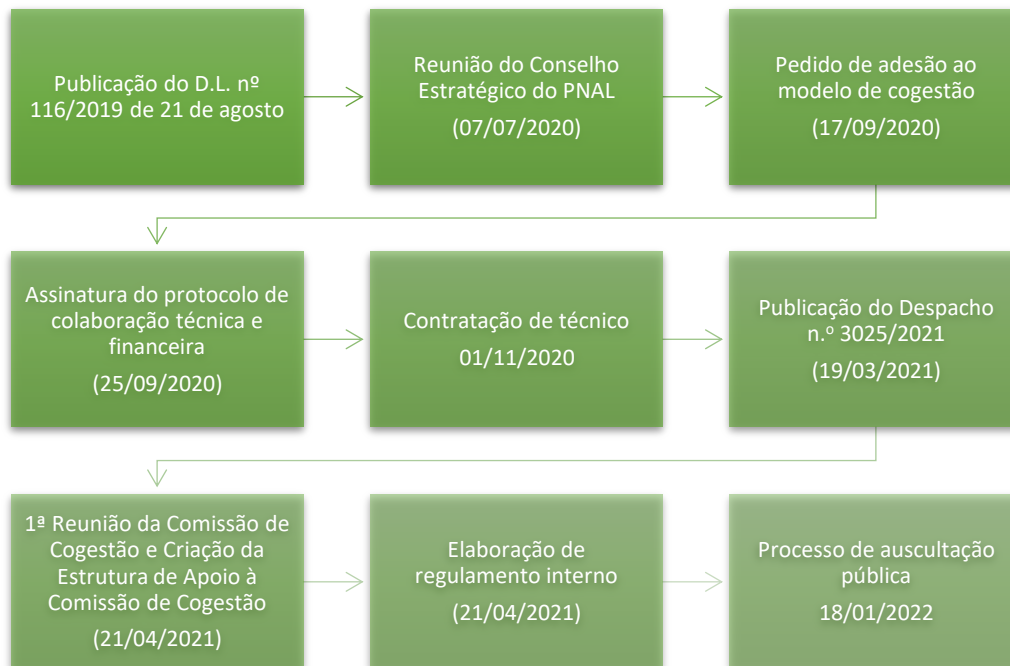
Publicação do D.L. nº 116/2019 de 21 de agosto

Reunião do Conselho Estratégico do PNAL

(07/07/2020)

Pedido de adesão ao modelo de cogestão

(17/09/2020)

Assinatura do protocolo de colaboração técnica e financeira

(25/09/2020)

Contratação de técnico

01/11/2020

Publicação do Despacho n.º 3025/2021

(19/03/2021)

1ª Reunião da Comissão de Cogestão e Criação da Estrutura de Apoio à Comissão de Cogestão

(21/04/2021)

Elaboração de regulamento interno

(21/04/2021)

Processo de auscultação pública

18/01/2022